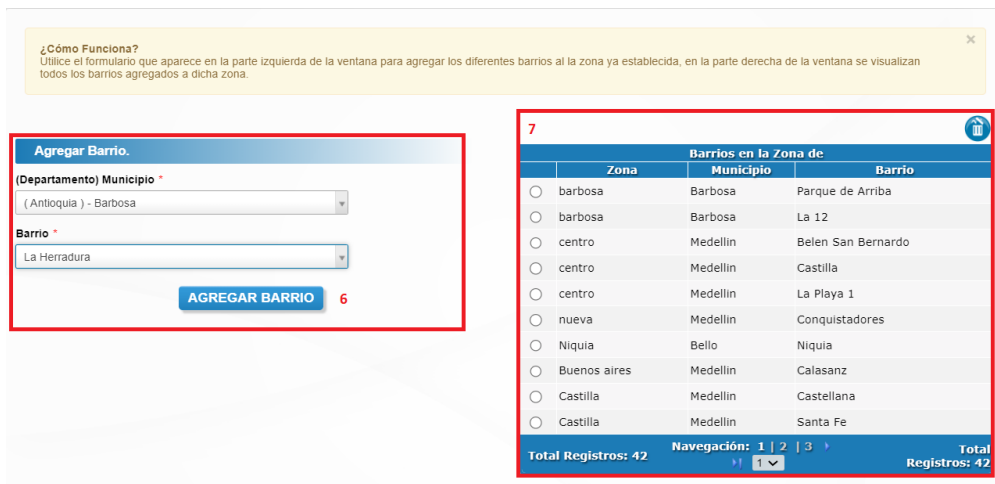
¿Cómo Funciona?
Utilice el formulario que aparece en la parte izquierda de la ventana para agregar los diferentes barrios al la zona ya establecida, en la parte derecha de la ventana se visualizan todos los barrios agregados a dicha zona.

×

Agregar Barrio.

(Departamento) Municipio *

( Antioquia ) - Barbosa

Barrio *

La Herradura

AGREGAR BARRIO

6

7

Barrios en la Zona de

| | Zona | Municipio | Barrio |
|---|---|---|---|
| ○ | barbosa | Barbosa | Parque de Arriba |
| ○ | barbosa | Barbosa | La 12 |
| ○ | centro | Medellin | Belen San Bernardo |
| ○ | centro | Medellin | Castilla |
| ○ | centro | Medellin | La Playa 1 |
| ○ | nueva | Medellin | Conquistadores |
| ○ | Niquia | Bello | Niquia |
| ○ | Buenos aires | Medellin | Calasanz |
| ○ | Castilla | Medellin | Castellana |
| ○ | Castilla | Medellin | Santa Fe |

Total Registros: 42

Navegación: 1 | 2 | 3

1

Total Registros: 42